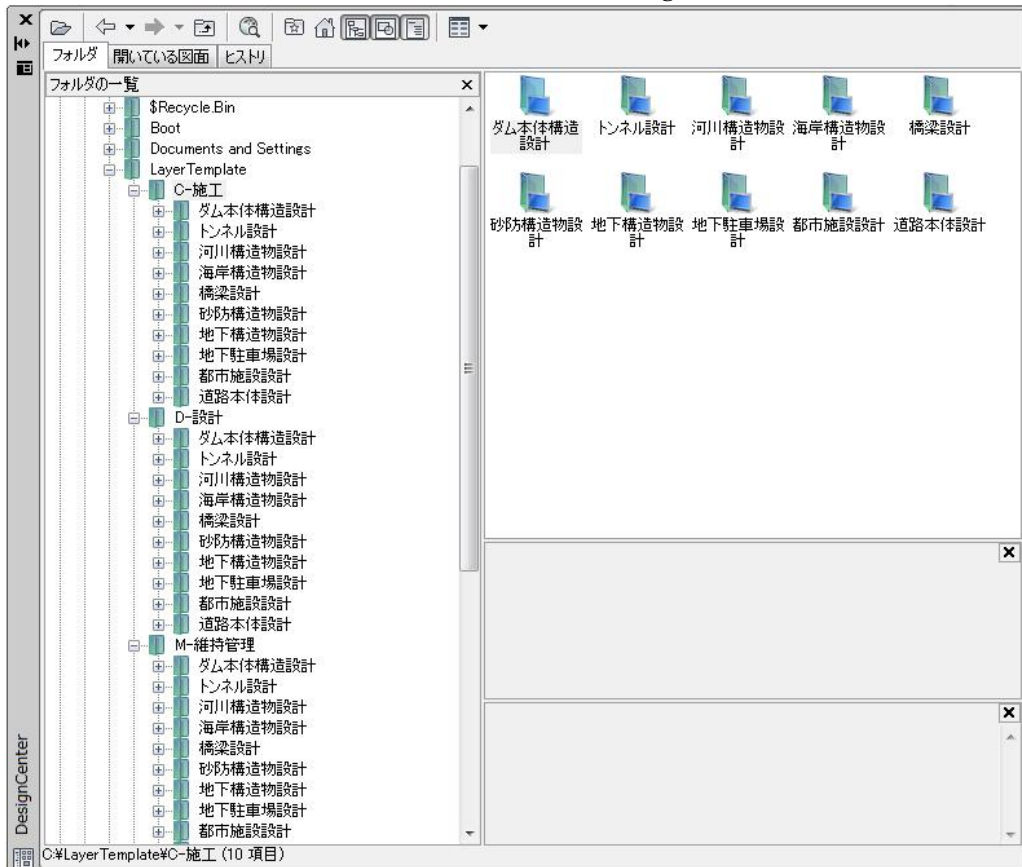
フォルダ | 開いている図面 | ヒストリ

フォルダの一覧

$Recycle.Bin
Boot
Documents and Settings
LayerTemplate
C-施工
ダム本体構造設計
トンネル設計
河川構造物設計
海岸構造物設計
橋梁設計
砂防構造物設計
地下構造物設計
地下駐車場設計
都市施設設計
道路本体設計
D-設計
ダム本体構造設計
トンネル設計
河川構造物設計
海岸構造物設計
橋梁設計
砂防構造物設計
地下構造物設計
地下駐車場設計
都市施設設計
道路本体設計
M-維持管理
ダム本体構造設計
トンネル設計
河川構造物設計
海岸構造物設計
橋梁設計
砂防構造物設計
地下構造物設計
地下駐車場設計
都市施設設計

ダム本体構造設計
トンネル設計
河川構造物設計
海岸構造物設計
橋梁設計
砂防構造物設計
地下構造物設計
地下駐車場設計
都市施設設計
道路本体設計

DesignCenter

C:¥LayerTemplate¥C-施工 (10 項目)